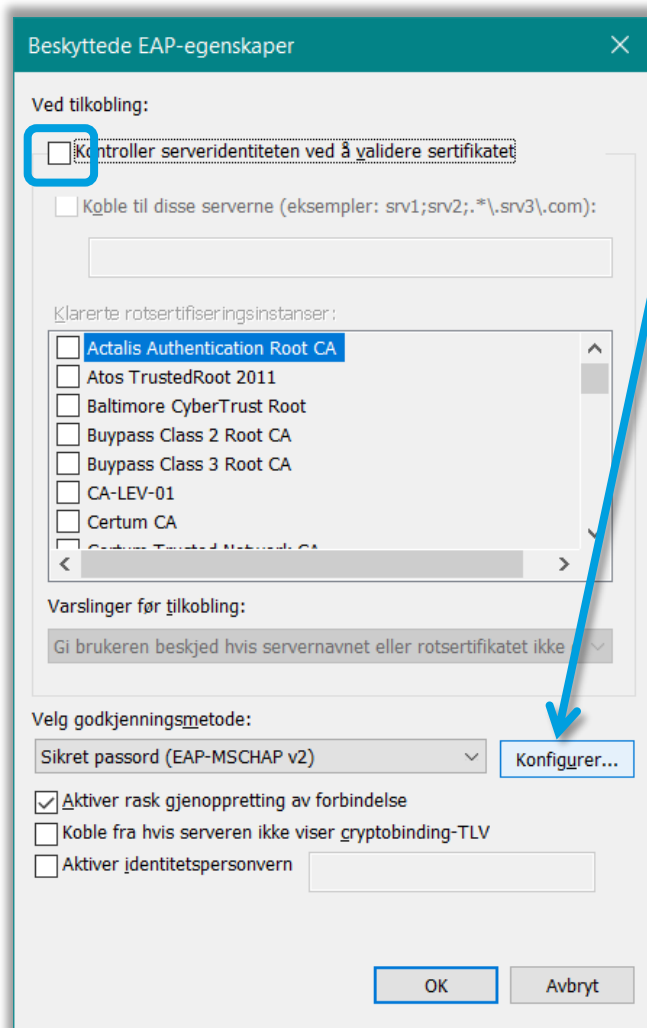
Beskyttede EAP-egenskaper

Ved tilkobling:

Kontroller serveridentiteten ved å validere sertifikatet

Koble til disse serverne (eksempler: srv1;srv2;.*\.srv3\.com):

Klarerte rotsertifiseringsinstanser:

Actalis Authentication Root CA
Atos TrustedRoot 2011
Baltimore CyberTrust Root
Buypass Class 2 Root CA
Buypass Class 3 Root CA
CA-LEV-01
Certum CA
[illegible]

Varslinger før tilkobling:

Gi brukeren beskjed hvis servernavnet eller rotsertifikatet ikke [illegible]

Velg godkjenningsmetode:

Sikret passord (EAP-MSCHAP v2)

Konfigurer...

Aktiver rask gjenoppretting av forbindelse

Koble fra hvis serveren ikke viser cryptobinding-TLV

Aktiver identitetspersonvern

OK

Avbryt